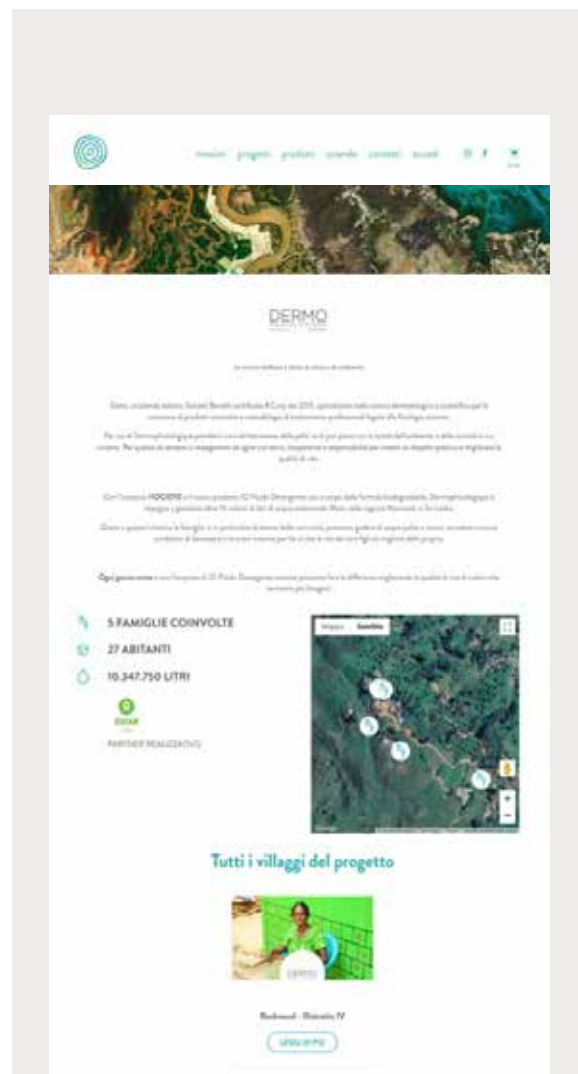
mission progetti prodotti aziende contatti accedi

DERMO

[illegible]

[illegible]

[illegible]

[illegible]

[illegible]

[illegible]

5 FAMIGLIE COINVOLTE

27 ABITANTI

10.347.750 LITRI

OXFAM

PARTNER REALIZZATIVO

Mappa Satellite

Tutti i villaggi del progetto

DERMO

Rushwood - Distretto IV

LEGGI DI PIÙ